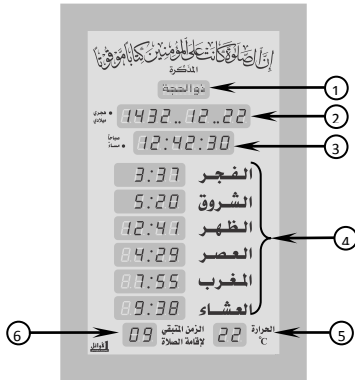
إن الصلاة كانت على المؤمنين كتابا موقوتا

المذكرة

ذوالحجة

هجري
ميلادي
1432 .. 12 .. 22

صباحاً
مساءً
12:42:30

الفجر 3:37
الشروق 5:20
الظهر 12:41
العصر 4:29
المغرب 7:55
العشاء 9:38

الحرارة
°C
22

الزمن المتبقي
لإقامة الصلاة
09

1
2
3
4
5
6